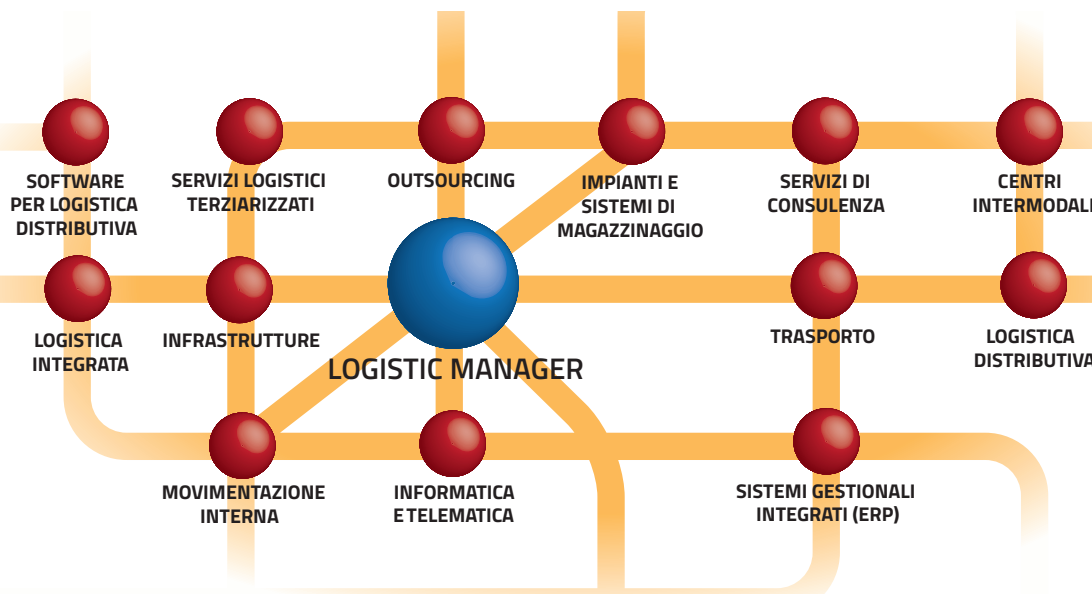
SOFTWARE PER LOGISTICA DISTRIBUTIVA

SERVIZI LOGISTICI TERZIARIZZATI

OUTSOURCING

IMPIANTI E SISTEMI DI MAGAZZINAGGIO

SERVIZI DI CONSULENZA

CENTRI INTERMODALI

LOGISTICA INTEGRATA

INFRASTRUTTURE

LOGISTIC MANAGER

TRASPORTO

LOGISTICA DISTRIBUTIVA

MOVIMENTAZIONE INTERNA

INFORMATICA E TELEMATICA

SISTEMI GESTIONALI INTEGRATI (ERP)